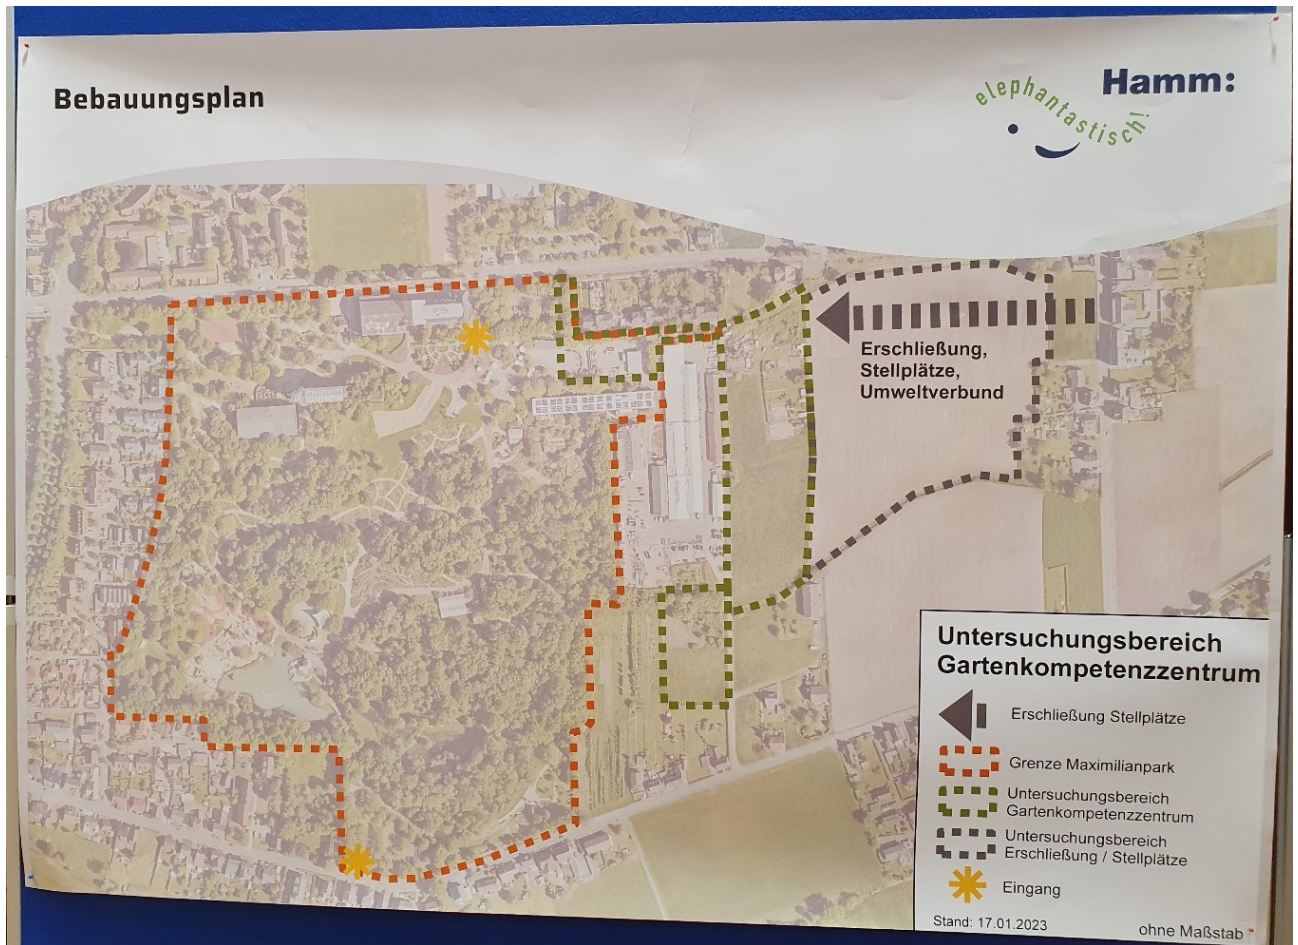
Bebauungsplan

elephantastisch!

Hamm:

Erschließung, Stellplätze, Umweltverbund

Untersuchungsbereich Gartenkompetenzzentrum

Erschließung Stellplätze

Grenze Maximilianpark

Untersuchungsbereich Gartenkompetenzzentrum

Untersuchungsbereich Erschließung / Stellplätze

Eingang

Stand: 17.01.2023

ohne Maßstab